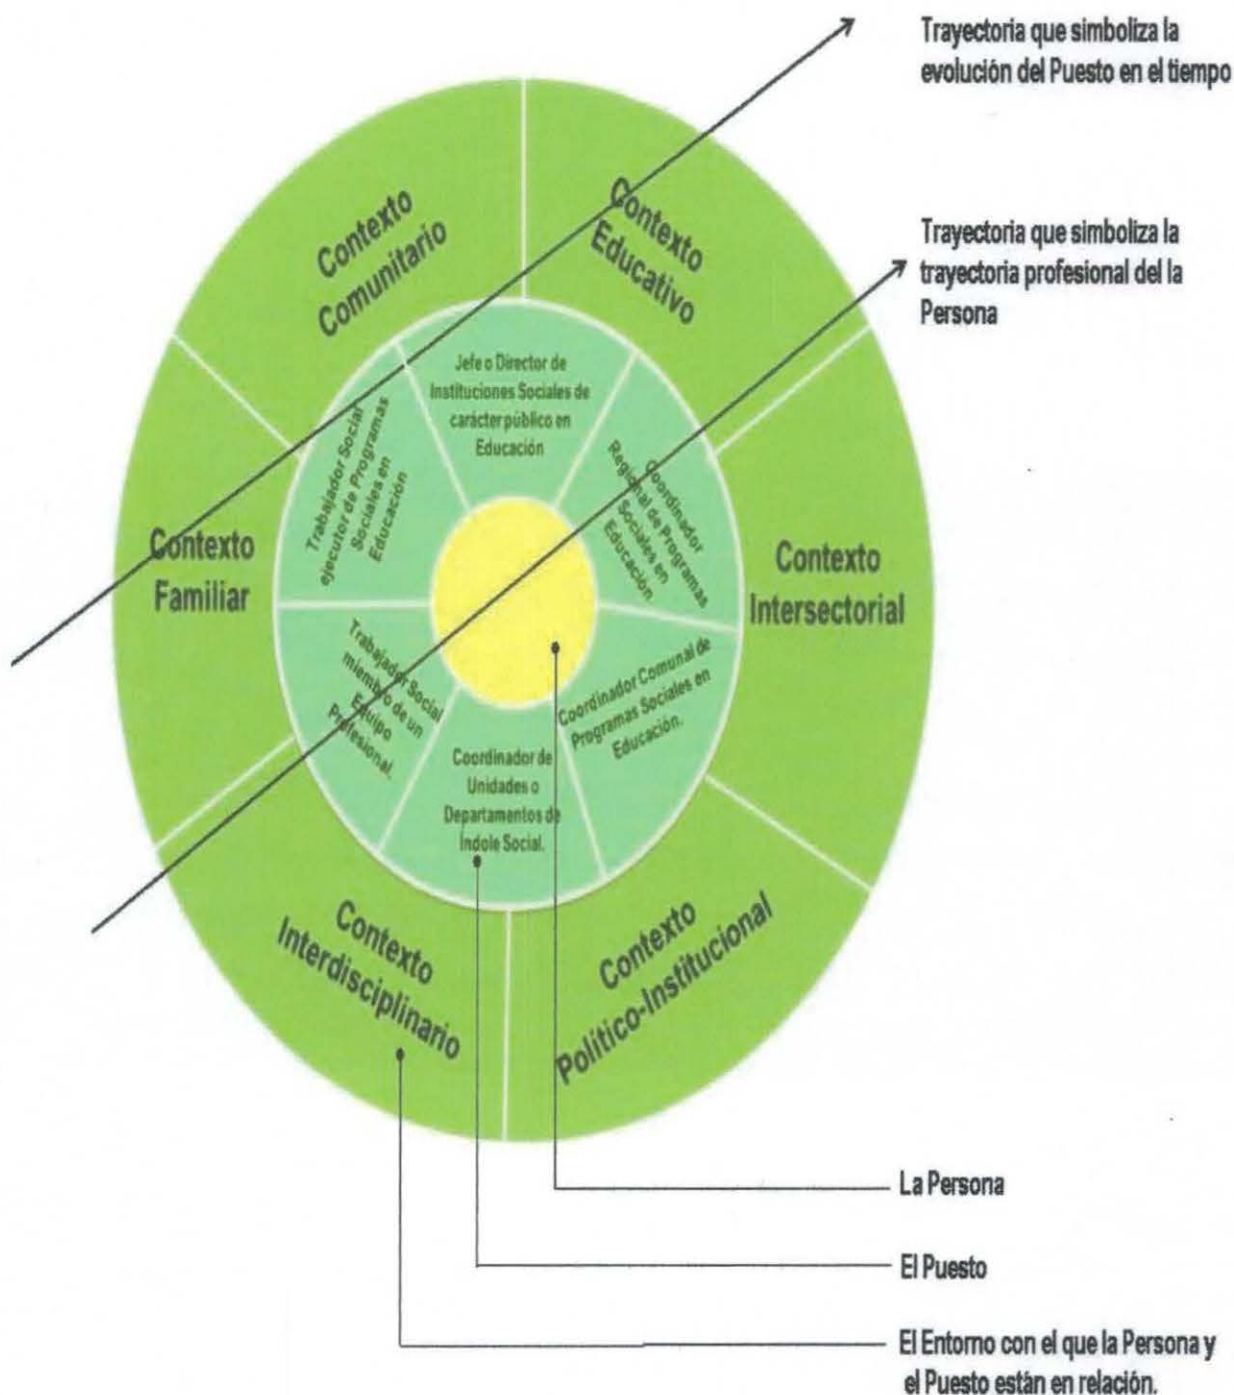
Trayectoria que simboliza la evolución del Puesto en el tiempo

Trayectoria que simboliza la trayectoria profesional del la Persona

Contexto Comunitario

Contexto Educativo

Contexto Familiar

Contexto Intersectorial

Contexto Interdisciplinario

Contexto Político-Institucional

Jefe o Director de Instituciones Sociales de carácter público en Educación

Coordinador Regional de Programas Sociales en Educación

Coordinador Comunal de Programas Sociales en Educación.

Coordinador de Unidades o Departamentos de índole Social.

Trabajador Social miembro de un Equipo Profesional.

Trabajador Social ejecutor de Programas Sociales en Educación

La Persona

El Puesto

El Entorno con el que la Persona y el Puesto están en relación.